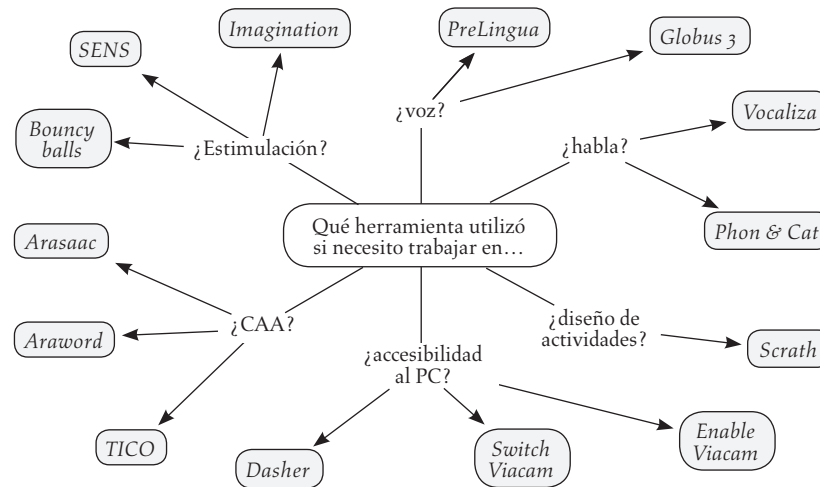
Qué herramienta utilizó si necesito trabajar en…

¿Estimulación?

SENS

Imagination

Bouncy balls

¿voz?

PreLingua

Globus 3

¿habla?

Vocaliza

Phon & Cat

¿CAA?

Arasaac

Araword

TICO

¿accesibilidad al PC?

Dasher

Switch Viacam

Enable Viacam

¿diseño de actividades?

Scrath